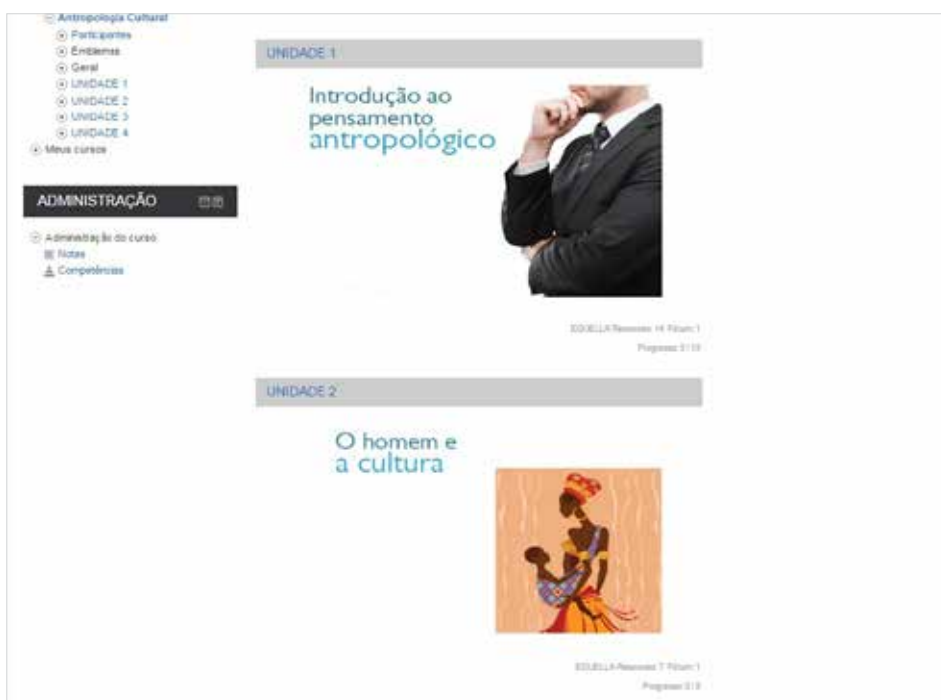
Antropologia Cultural
Participantes
Emblemas
Geral
UNIDADE 1
UNIDADE 2
UNIDADE 3
UNIDADE 4
Meus cursos

ADMINISTRAÇÃO

Administração do curso
Notas
Competências

UNIDADE 1

Introdução ao pensamento antropológico

EDUELLA Resources: 14 Fórum 1
Progresso: 0/15

UNIDADE 2

O homem e a cultura

EDUELLA Resources: 7 Fórum 1
Progresso: 0/8